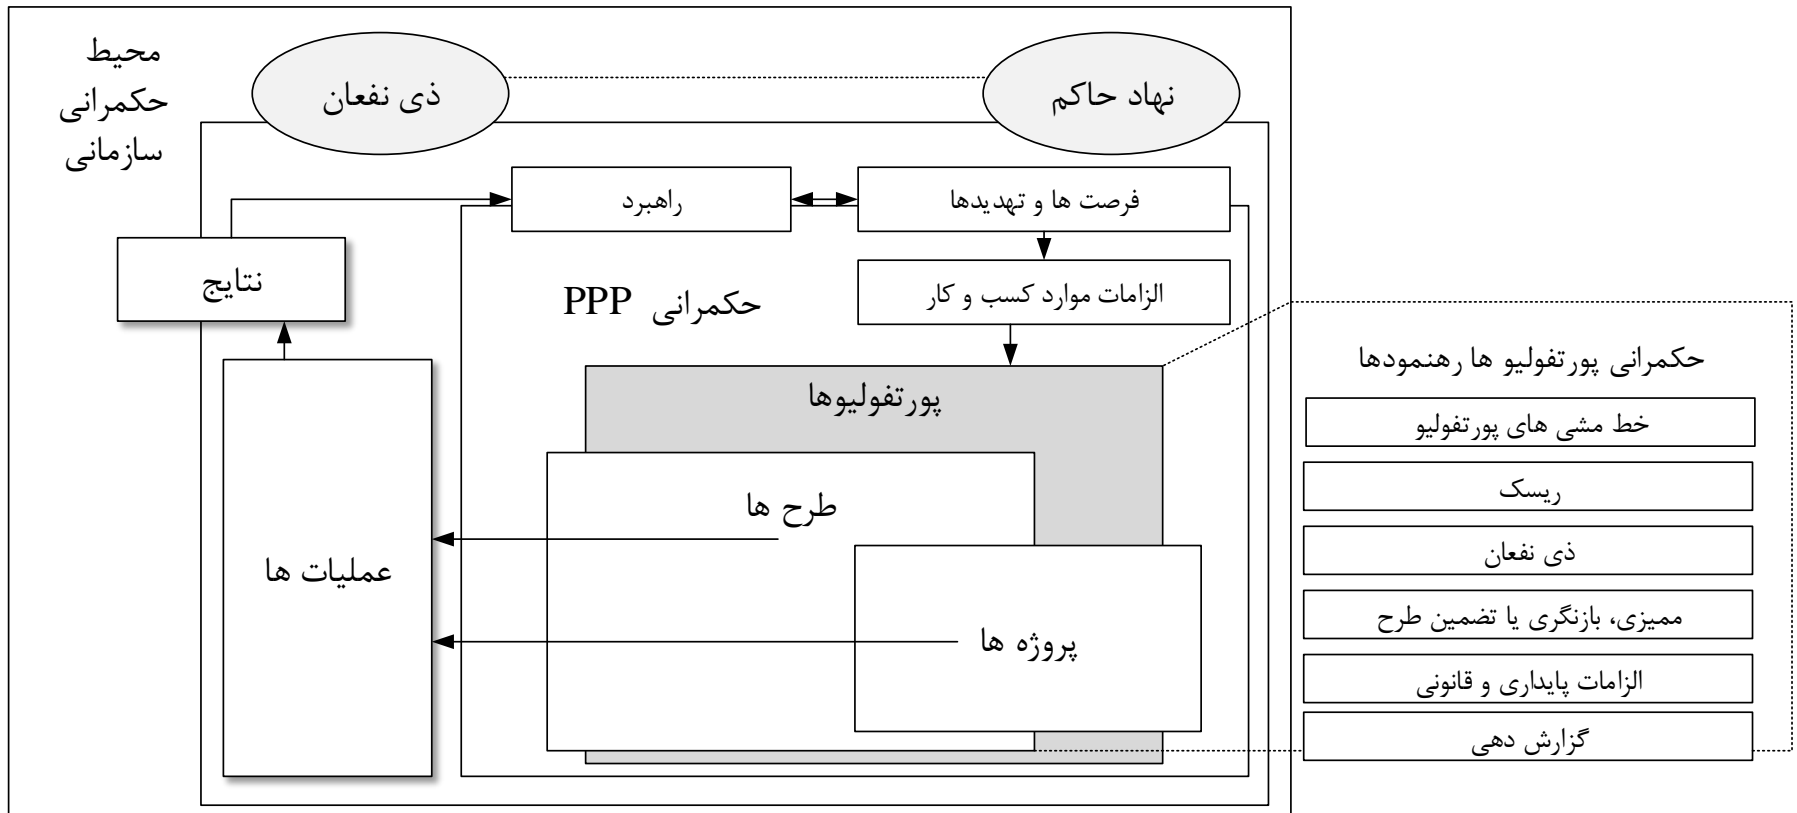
محیط
حکمرانی
سازمانی

نهاد حاکم

ذی نفعان

فرصت ها و تهدیدها

راهبرد

نتایج

الزامات موارد کسب و کار

حکمرانی PPP

پورتفولیوها

طرح ها

پروژه ها

عملیات ها

حکمرانی پورتفولیو ها رهنمودها

خط مشی های پورتفولیو

ریسک

ذی نفعان

ممیزی، بازنگری یا تضمین طرح

الزامات پایداری و قانونی

گزارش دهی